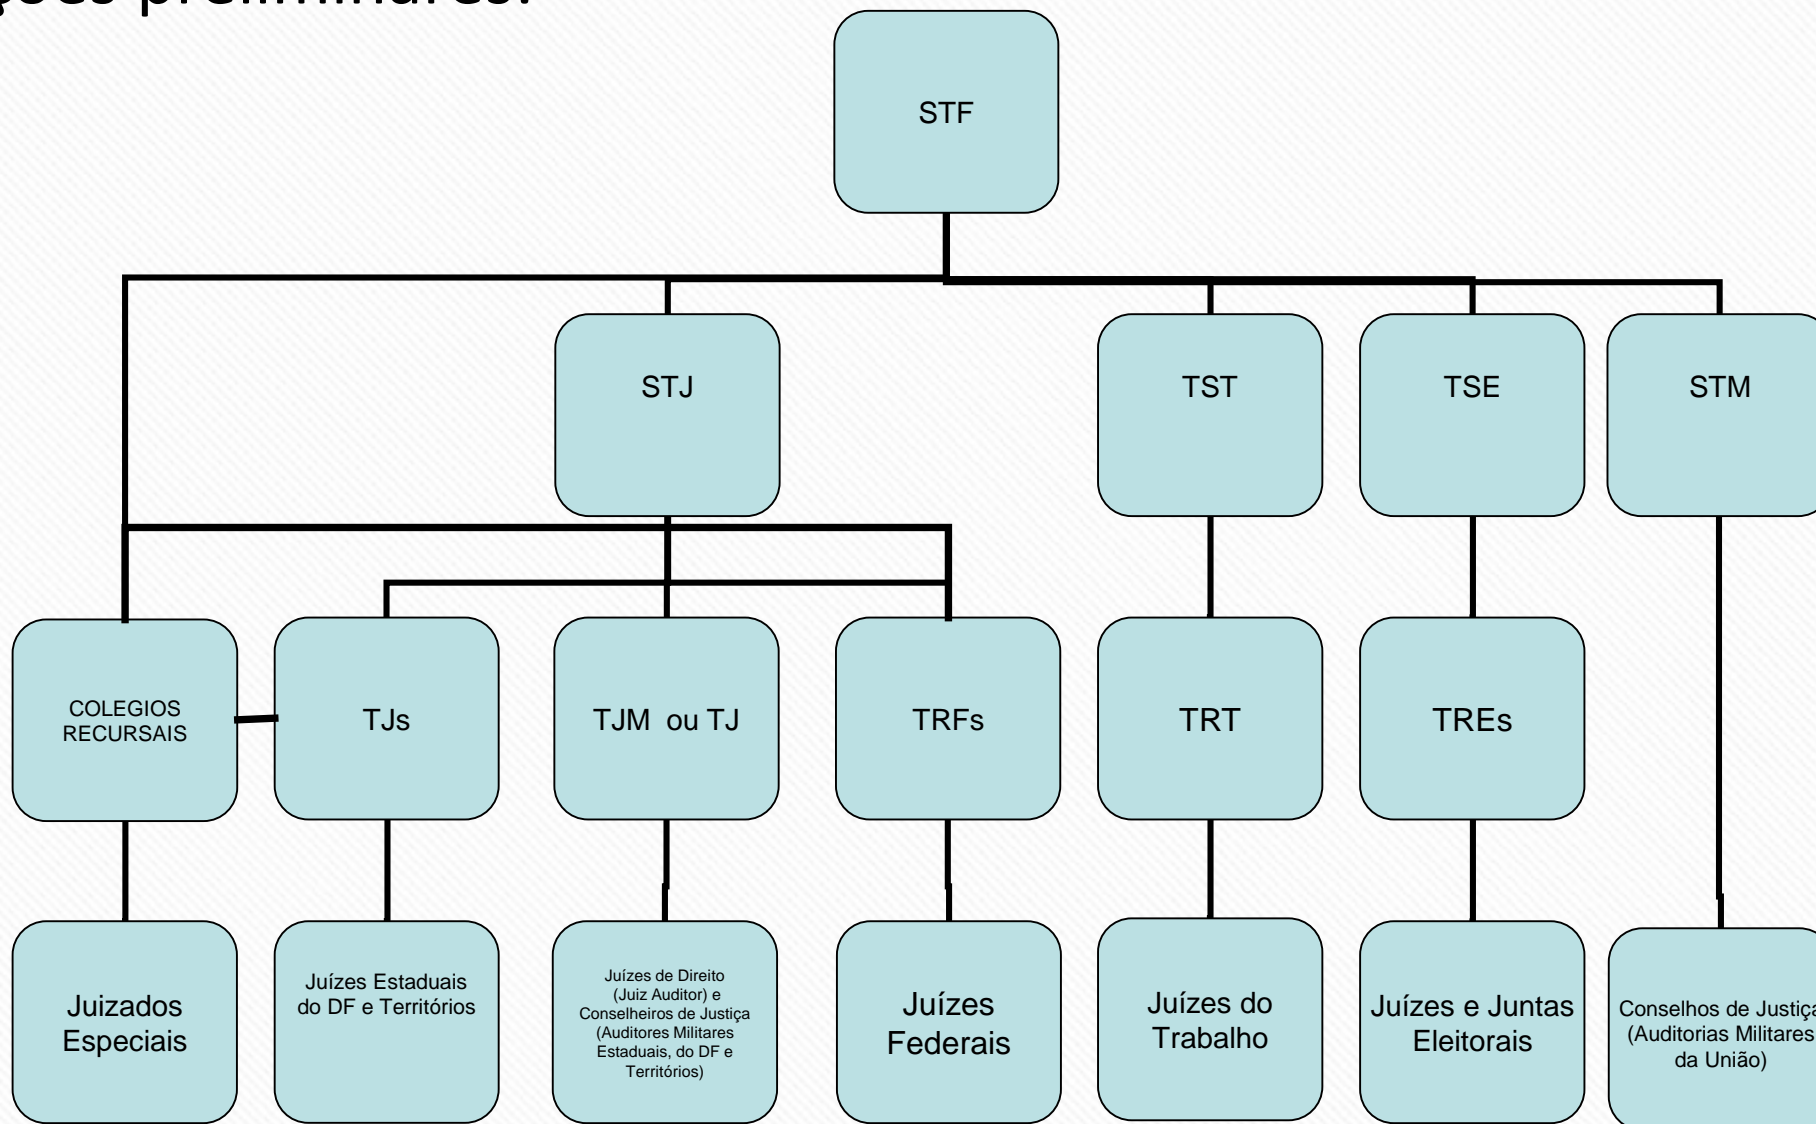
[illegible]ções preliminares:

STF

STJ

TST

TSE

STM

COLEGIOS RECURSAIS

TJs

TJM ou TJ

TRFs

TRT

TREs

Juizados Especiais

Juízes Estaduais do DF e Territórios

Juízes de Direito (Juiz Auditor) e Conselheiros de Justiça (Auditores Militares Estaduais, do DF e Territórios)

Juízes Federais

Juízes do Trabalho

Juízes e Juntas Eleitorais

Conselhos de Justiç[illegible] (Auditorias Militares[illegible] da União)